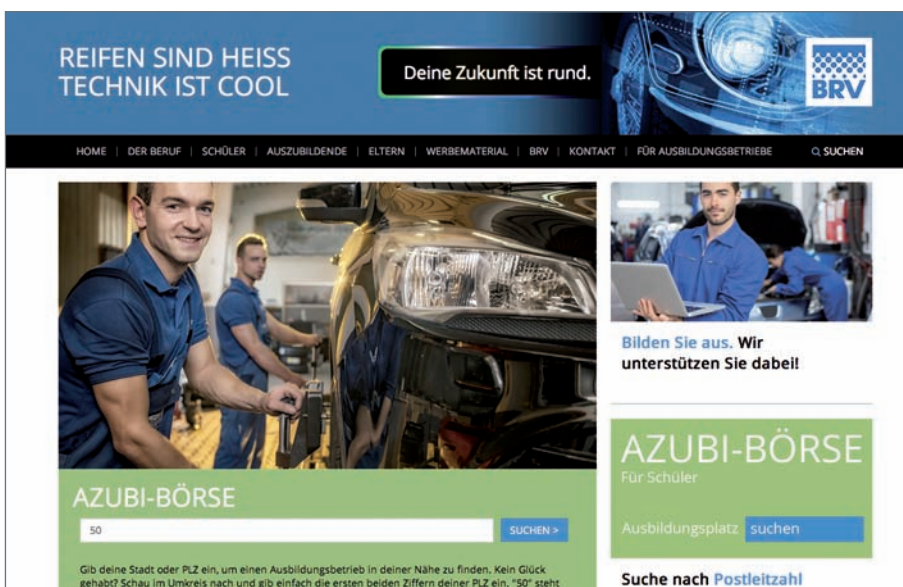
REIFEN SIND HEISS
TECHNIK IST COOL

Deine Zukunft ist rund.

BRV

HOME | DER BERUF | SCHÜLER | AUSZUBILDENDE | ELTERN | WERBEMATERIAL | BRV | KONTAKT | FÜR AUSBILDUNGSBETRIEBE

SUCHEN

Bilden Sie aus. Wir unterstützen Sie dabei!

AZUBI-BÖRSE

50

SUCHEN >

Gib deine Stadt oder PLZ ein, um einen Ausbildungsbetrieb in deiner Nähe zu finden. Kein Glück gehabt? Schau im Umkreis nach und gib einfach die ersten beiden Ziffern deiner PLZ ein. "50" steht

AZUBI-BÖRSE

Für Schüler

Ausbildungsplatz suchen

Suche nach Postleitzahl